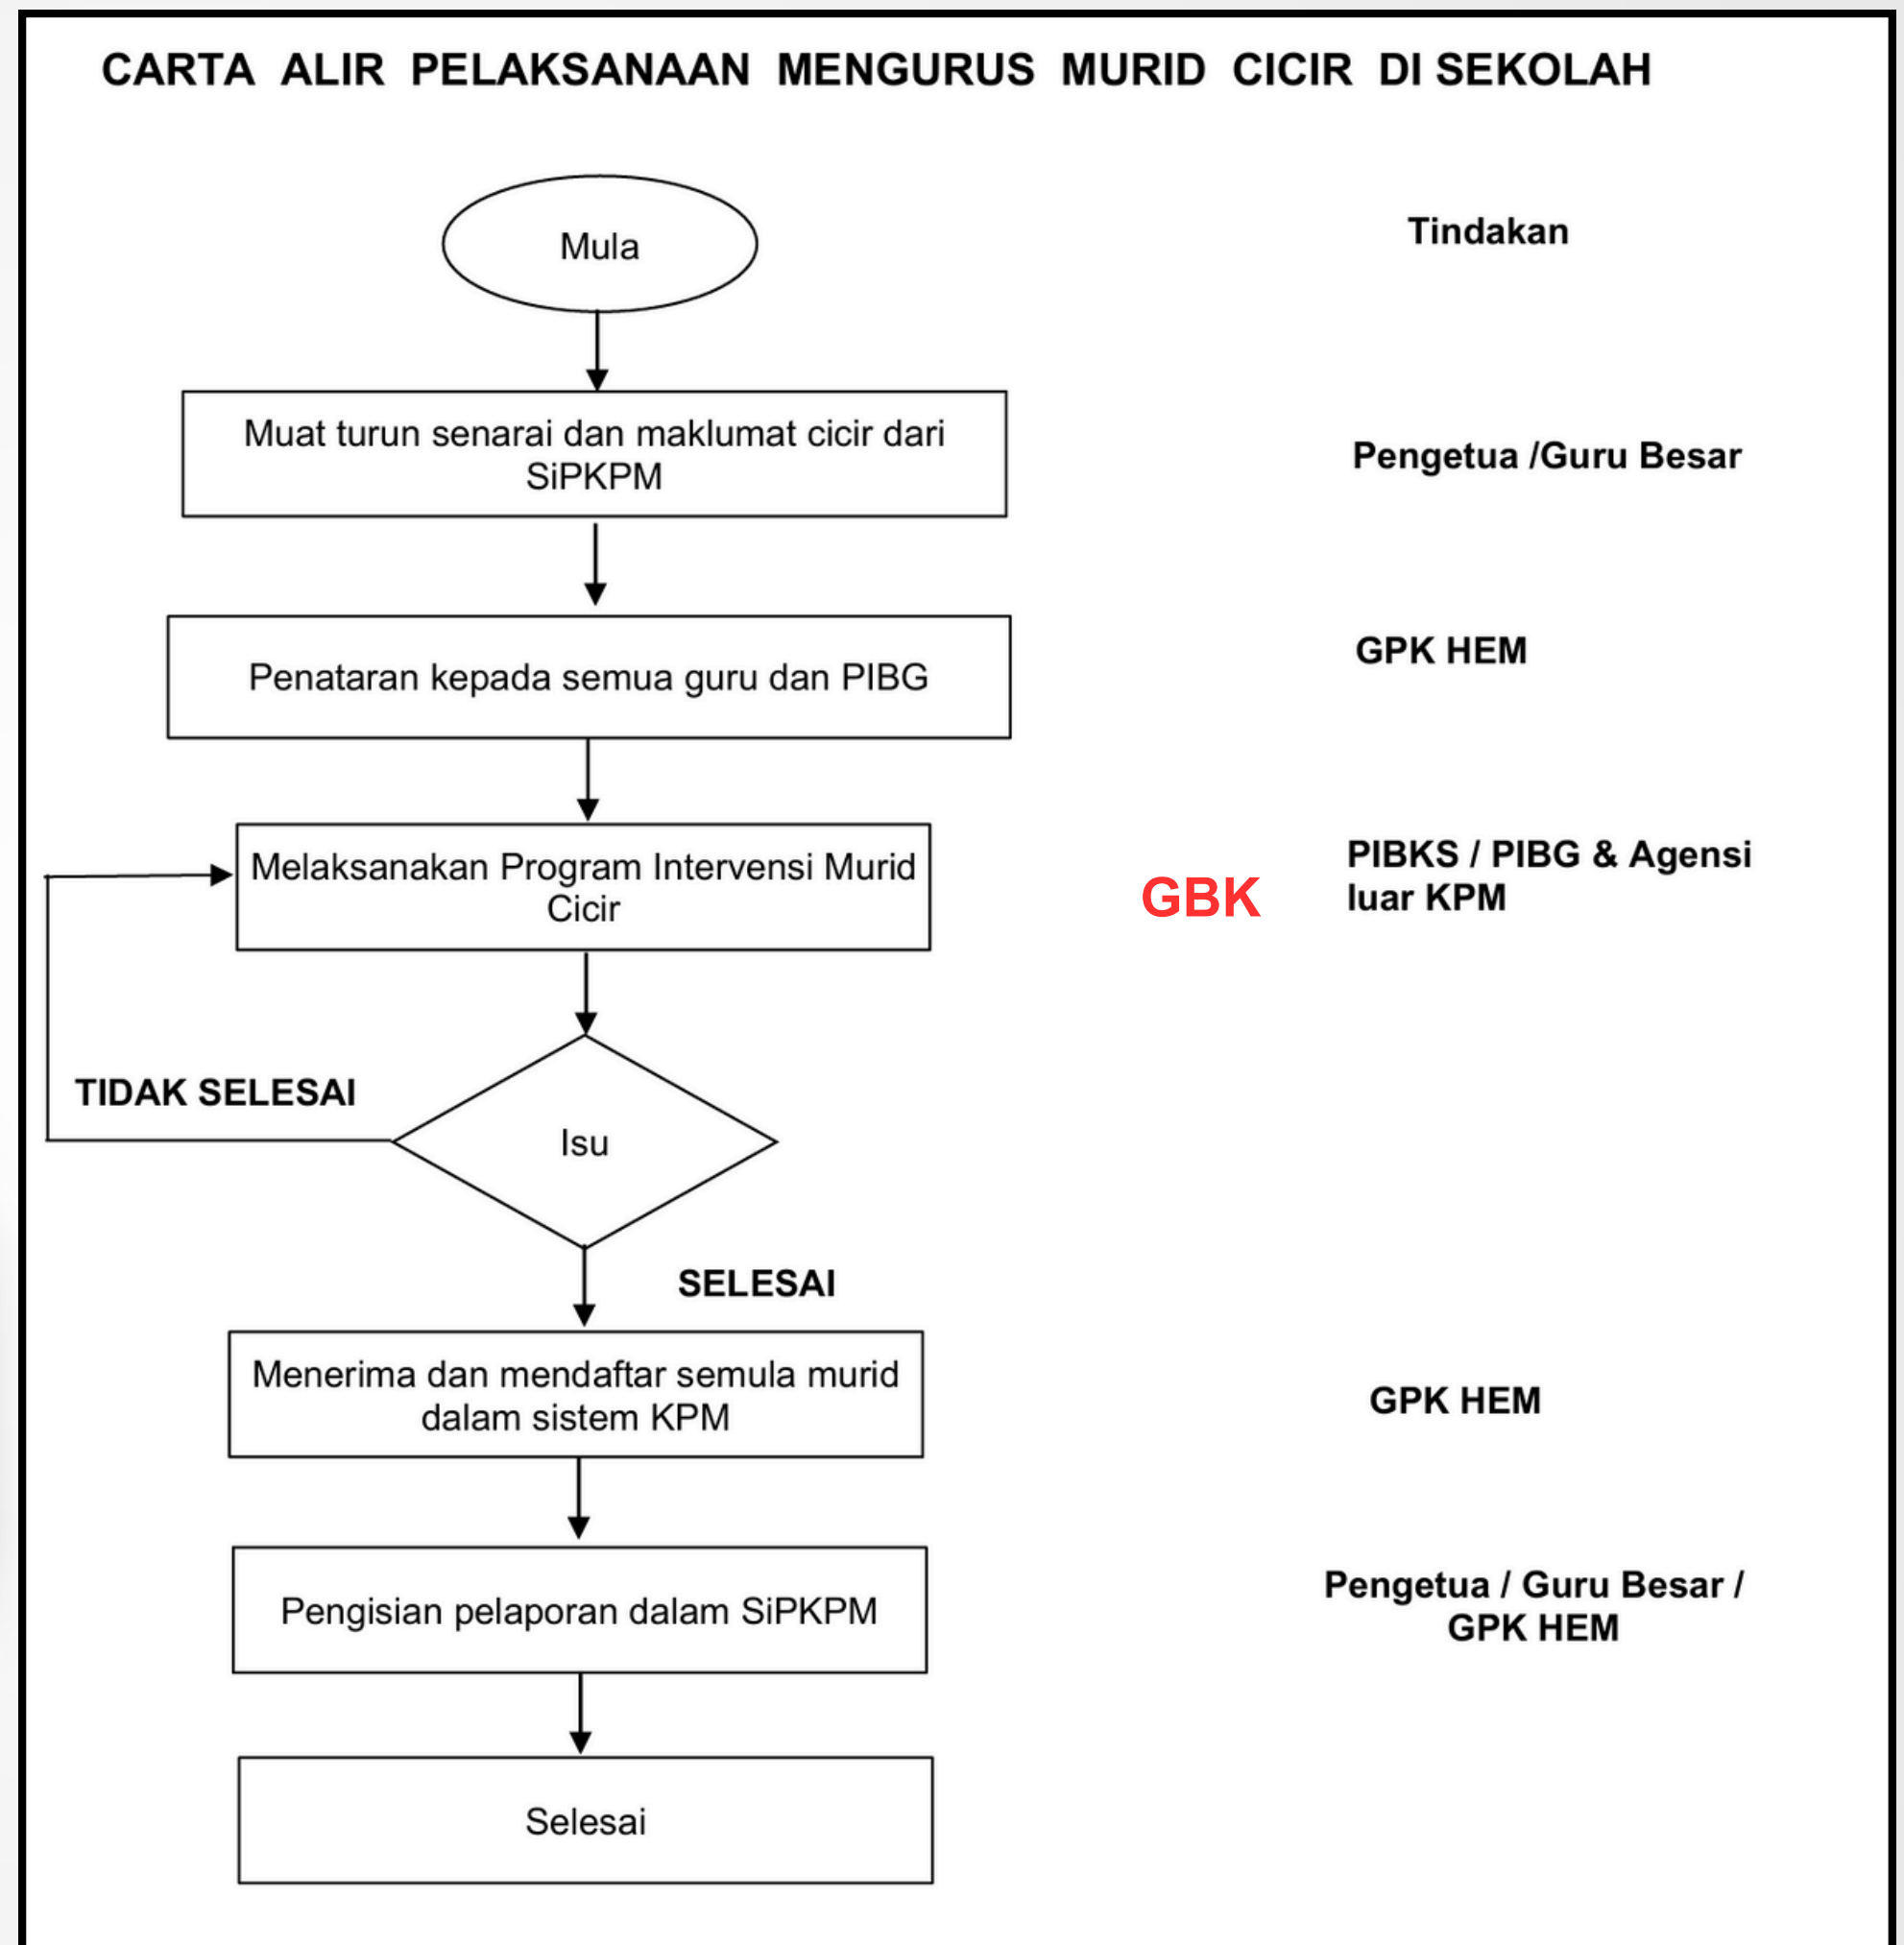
CARTA ALIR PELAKSANAAN MENGURUS MURID CICIR DI SEKOLAH

Mula

Tindakan

Muat turun senarai dan maklumat cicir dari SiPKPM

Pengetua /Guru Besar

Penataran kepada semua guru dan PIBG

GPK HEM

Melaksanakan Program Intervensi Murid Cicir

GBK

PIBKS / PIBG & Agensi luar KPM

TIDAK SELESAI

Isu

SELESAI

Menerima dan mendaftar semula murid dalam sistem KPM

GPK HEM

Pengisian pelaporan dalam SiPKPM

Pengetua / Guru Besar / GPK HEM

Selesai